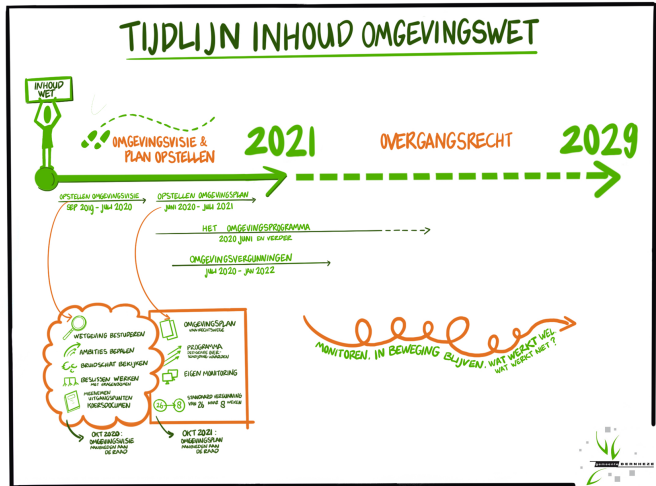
TIJDLIJN INHOUD OMGEVINGSWET

INHOUD WET

OMGEVINGSVISIE & PLAN OPSTELLEN

2021

OVERGANGSRECHT

2029

OPSTELLEN OMGEVINGSVISIE
SEP 2019 - JULI 2020

OPSTELLEN OMGEVINGSPLAN
JUNI 2020 - JULI 2021

HET OMGEVINGSPROGRAMMA
2020 JUNI EN VERDER

OMGEVINGSVERGUNNINGEN
JULI 2020 - JAN 2022

WETGEVING BESTUDEREN
AMBITIES BEPALEN
BRONDSCHAT BEKIJKEN
BESLISBOOM WERKEN MET MEDEWERKERS
NOTITIE UITGANGSPUNTEN KOERSDOCUMENT

OMGEVINGSPLAN VAN RECHTSWEGE
PROGRAMMA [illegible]
EIGEN MONITORING
26 8 STANDAARD VERGUNNING VAN 26 NAAR 8 WEKEN

OKT 2020: OMGEVINGSVISIE AANBIEDEN AAN DE RAAD

OKT 2021: OMGEVINGSPLAN AANBIEDEN AAN DE RAAD

MONITOREN. IN BEWEGING BLIJVEN. WAT WERKT WEL WAT WERKT NIET?